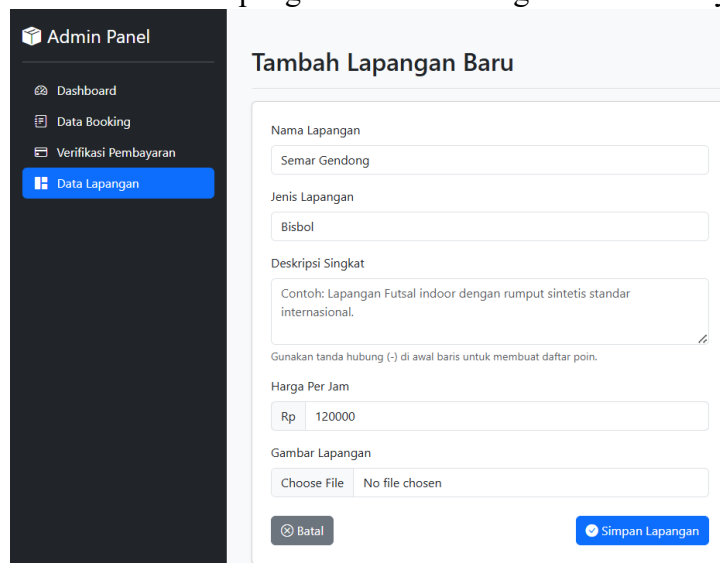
Admin Panel

Dashboard
Data Booking
Verifikasi Pembayaran
Data Lapangan

Tambah Lapangan Baru

Nama Lapangan
Semar Gendong

Jenis Lapangan
Bisbol

Deskripsi Singkat
Contoh: Lapangan Futsal indoor dengan rumput sintetis standar internasional.
Gunakan tanda hubung (-) di awal baris untuk membuat daftar poin.

Harga Per Jam
Rp 120000

Gambar Lapangan
Choose File No file chosen

Batal
Simpan Lapangan